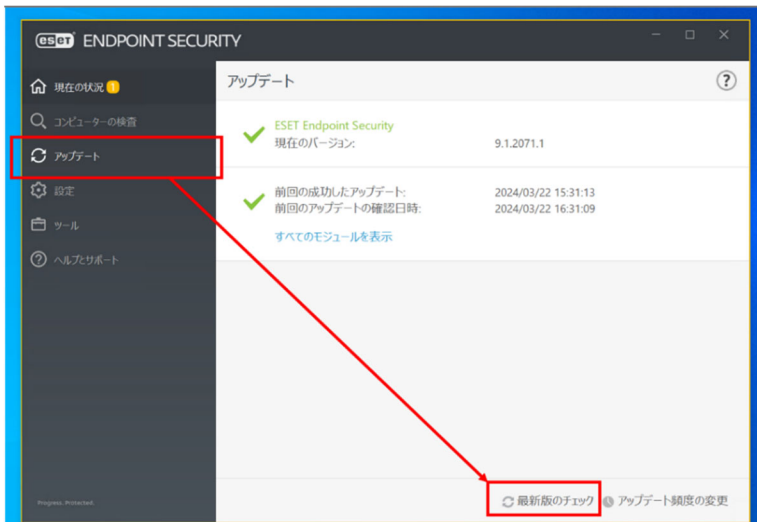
eset ENDPOINT SECURITY

現在の状況 1
コンピューターの検査
アップデート
設定
ツール
ヘルプとサポート

Progress. Protected.

アップデート

ESET Endpoint Security
現在のバージョン: 9.1.2071.1

前回の成功したアップデート: 2024/03/22 15:31:13
前回のアップデートの確認日時: 2024/03/22 16:31:09
すべてのモジュールを表示

最新版のチェック
アップデート頻度の変更